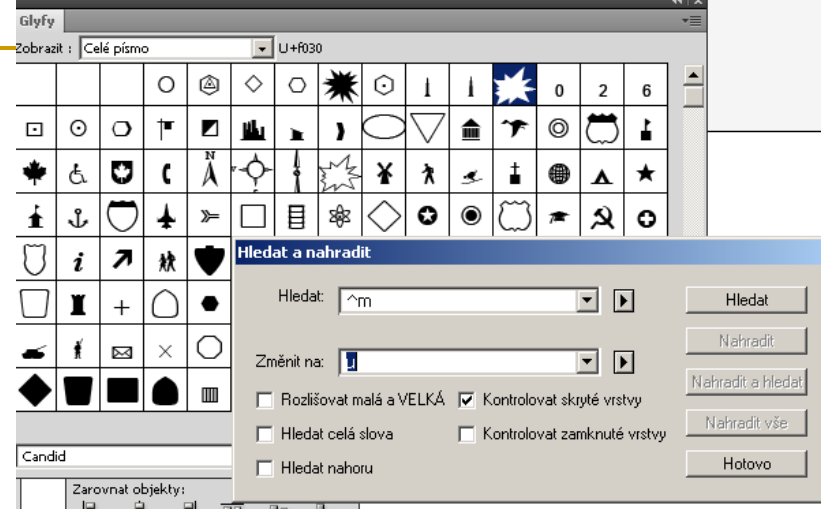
Glyfy

Zobrazit : Celé písmo U+f030

0 2 6

N

Hledat a nahradit

Hledat: ^m

Změnit na:

Rozlišovat malá a VELKÁ

Kontrolovat skryté vrstvy

Hledat celá slova

Kontrolovat zamknuté vrstvy

Hledat nahoru

Hledat

Nahradit

Nahradit a hledat

Nahradit vše

Hotovo

Candid

Zarovnat objekty: